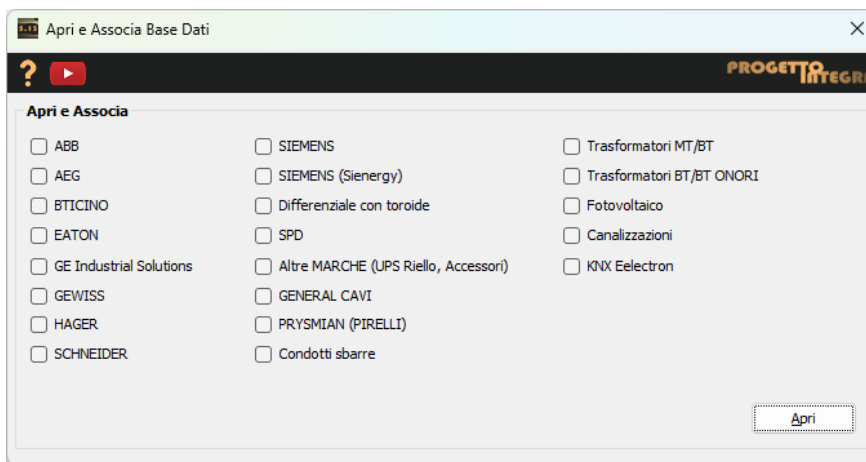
Apri e Associa Base Dati

PROGETTO INTEGR

Apri e Associa

ABB
AEG
BTICINO
EATON
GE Industrial Solutions
GEWISS
HAGER
SCHNEIDER

SIEMENS
SIEMENS (Sienergy)
Differenziale con toroide
SPD
Altre MARCHE (UPS Riello, Accessori)
GENERAL CAVI
PRYSMIAN (PIRELLI)
Condotti sbarre

Trasformatori MT/BT
Trasformatori BT/BT ONORI
Fotovoltaico
Canalizzazioni
KNX Eelectron

Apri